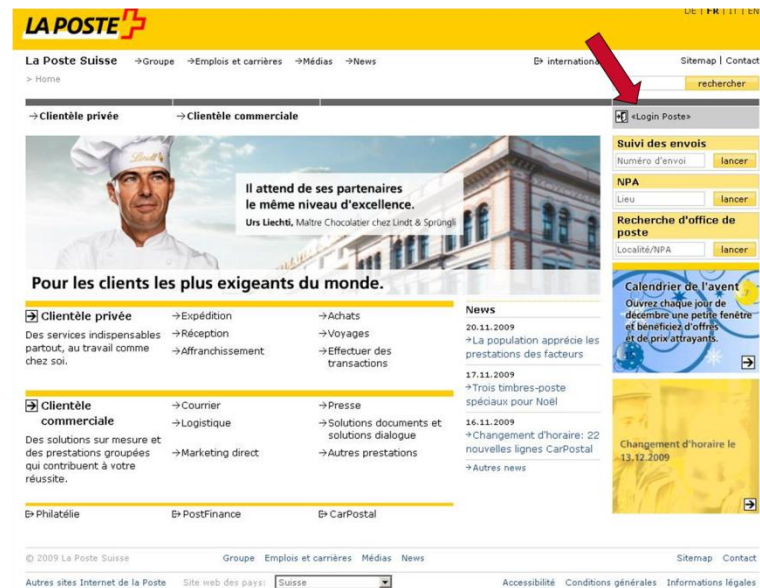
LA POSTE

DE | FR | IT | EN

La Poste Suisse →Groupe →Emplois et carrières →Médias →News

international

Sitemap | Contact

> Home

rechercher

→Clientèle privée →Clientèle commerciale

«Login Poste»

Il attend de ses partenaires le même niveau d'excellence.

Urs Liechti, Maître Chocolatier chez Lindt & Sprüngli

Pour les clients les plus exigeants du monde.

Suivi des envois

Numéro d'envoi lancer

NPA

Lieu lancer

Recherche d'office de poste

Localité/NPA lancer

Clientèle privée

Des services indispensables partout, au travail comme chez soi.

→Expédition
→Réception
→Affranchissement

→Achats
→Voyages
→Effectuer des transactions

Clientèle commerciale

Des solutions sur mesure et des prestations groupées qui contribuent à votre réussite.

→Courrier
→Logistique
→Marketing direct

→Presse
→Solutions documents et solutions dialogue
→Autres prestations

News

20.11.2009
→La population apprécie les prestations des facteurs

17.11.2009
→Trois timbres-poste spéciaux pour Noël

16.11.2009
→Changement d'horaire: 22 nouvelles lignes CarPostal

→Autres news

Calendrier de l'avent
Ouvrez chaque jour de décembre une petite fenêtre et bénéficiez d'offres et de prix attrayants.

Changement d'horaire le 13.12.2009

Philatélie PostFinance CarPostal

© 2009 La Poste Suisse

Groupe Emplois et carrières Médias News

Sitemap Contact

Autres sites Internet de la Poste Site web des pays: Suisse

Accessibilité Conditions générales Informations légales